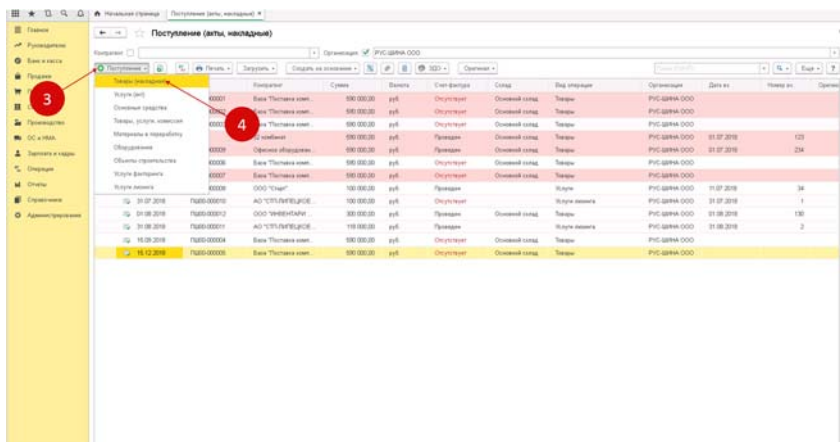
Начальная страница | Поступление (акты, накладные) ×

Главное
Руководителю
Банк и касса
Продажи
Производство
ОС и НМА
Зарплата и кадры
Операции
Отчеты
Справочники
Администрирование

Поступление (акты, накладные)

Контрагент | Организация: РУС-ШИНА ООО

Поступление | Печать | Загрузить | Создать на основании | ЭДО | Операции | Еще | ?

Товары (накладная)
Услуги (акт)
Основные средства
Товары, услуги, комиссия
Материалы в переработку
Оборудование
Объекты строительства
Услуги факторинга
Услуги лизинга

3
4

| Дата | Номер | Контрагент | Сумма | Валюта | Счет-фактура | Склад | Вид операции | Организация | Дата вх. | Номер вх. |
|---|---|---|---|---|---|---|---|---|---|---|
| | 00001 | База "Поставка комп... | 590 000,00 | руб | Отсутствует | Основной склад | Товары | РУС-ШИНА ООО | | |
| | | База "Поставка комп... | 590 000,00 | руб | Отсутствует | Основной склад | Товары | РУС-ШИНА ООО | | |
| | | База "Поставка комп... | 590 000,00 | руб | Отсутствует | Основной склад | Товары | РУС-ШИНА ООО | | |
| | | комбинат | 590 000,00 | руб | Проведен | Основной склад | Товары | РУС-ШИНА ООО | 01.07.2018 | 123 |
| | 00005 | Офисное оборудован... | 590 000,00 | руб | Проведен | Основной склад | Товары | РУС-ШИНА ООО | 01.07.2018 | 234 |
| | 00006 | База "Поставка комп... | 590 000,00 | руб | Отсутствует | Основной склад | Товары | РУС-ШИНА ООО | | |
| | 00007 | База "Поставка комп... | 590 000,00 | руб | Отсутствует | Основной склад | Товары | РУС-ШИНА ООО | | |
| | 00008 | ООО "Старт" | 100 000,00 | руб | Проведен | | Услуги | РУС-ШИНА ООО | 31.07.2018 | 34 |
| 31.07.2018 | ПШ00-000010 | АО "СТП-ЛИПЕЦКОЕ... | 100 000,00 | руб | Отсутствует | | Услуги лизинга | РУС-ШИНА ООО | 31.07.2018 | 1 |
| 01.08.2018 | ПШ00-000012 | ООО "ИНВЕНТАРИ ... | 300 000,00 | руб | Отсутствует | Основной склад | Товары | РУС-ШИНА ООО | 01.08.2018 | 130 |
| 31.08.2018 | ПШ00-000011 | АО "СТП-ЛИПЕЦКОЕ... | 110 000,00 | руб | Проведен | | Услуги лизинга | РУС-ШИНА ООО | 31.08.2018 | 2 |
| 15.09.2018 | ПШ00-000004 | База "Поставка комп... | 590 000,00 | руб | Отсутствует | Основной склад | Товары | РУС-ШИНА ООО | | |
| 15.12.2018 | ПШ00-000009 | База "Поставка комп... | 590 000,00 | руб | Отсутствует | Основной склад | Товары | РУС-ШИНА ООО | | |